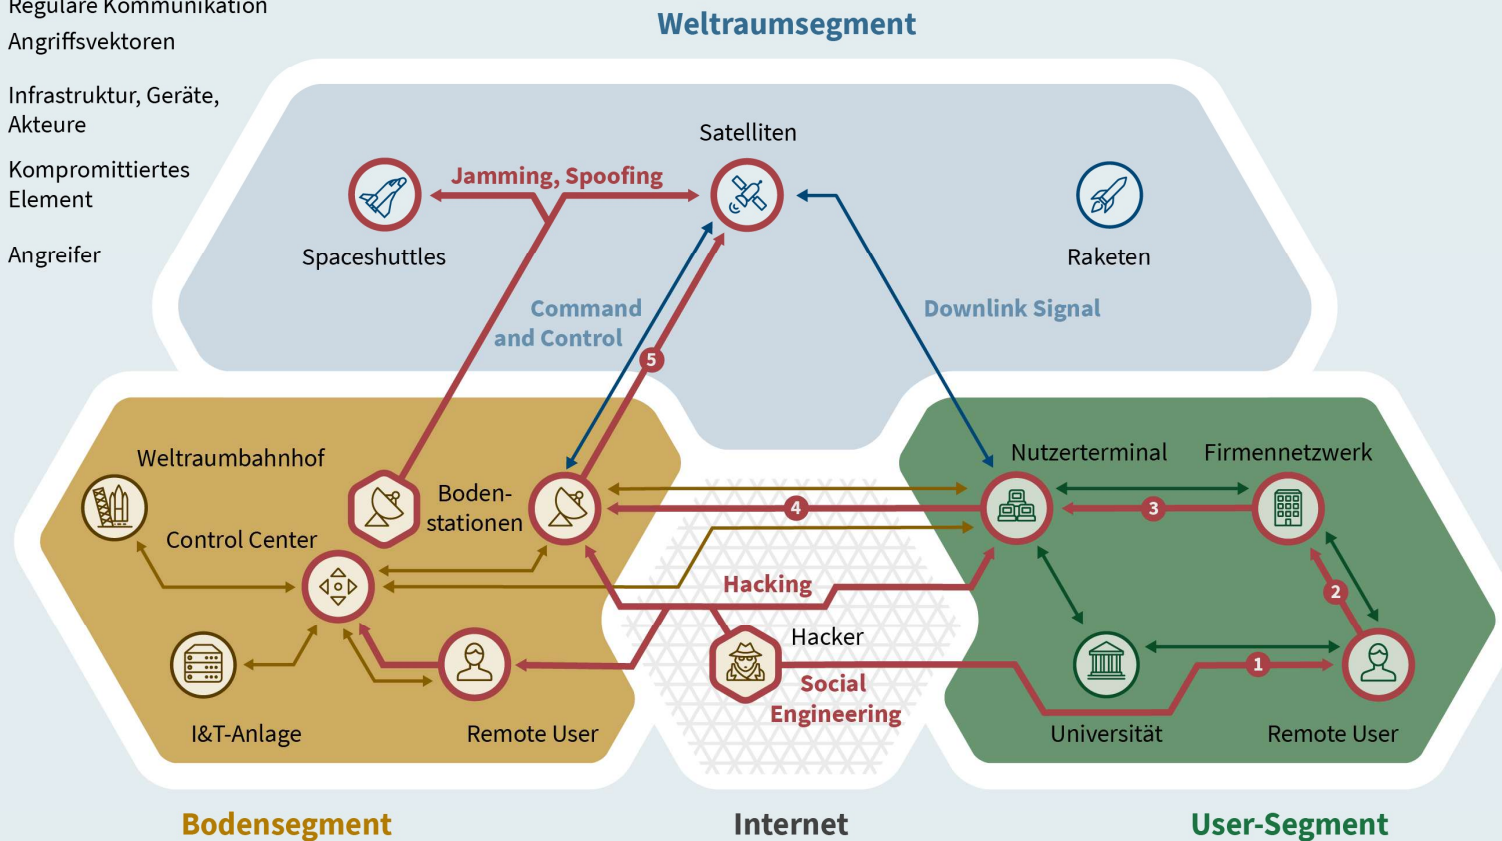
Reguläre Kommunikation
Angriffsvektoren
Infrastruktur, Geräte, Akteure
Kompromittiertes Element
Angreifer

Weltraumsegment

Satelliten
Jamming, Spoofing
Spaceshuttles
Raketen
Command and Control
Downlink Signal
5

Weltraumbahnhof
Boden-stationen
Control Center
I&T-Anlage
Remote User

4
Hacking
Hacker
Social Engineering

Nutzerterminal
Firmennetzwerk
3
2
1
Universität
Remote User

Bodensegment
Internet
User-Segment